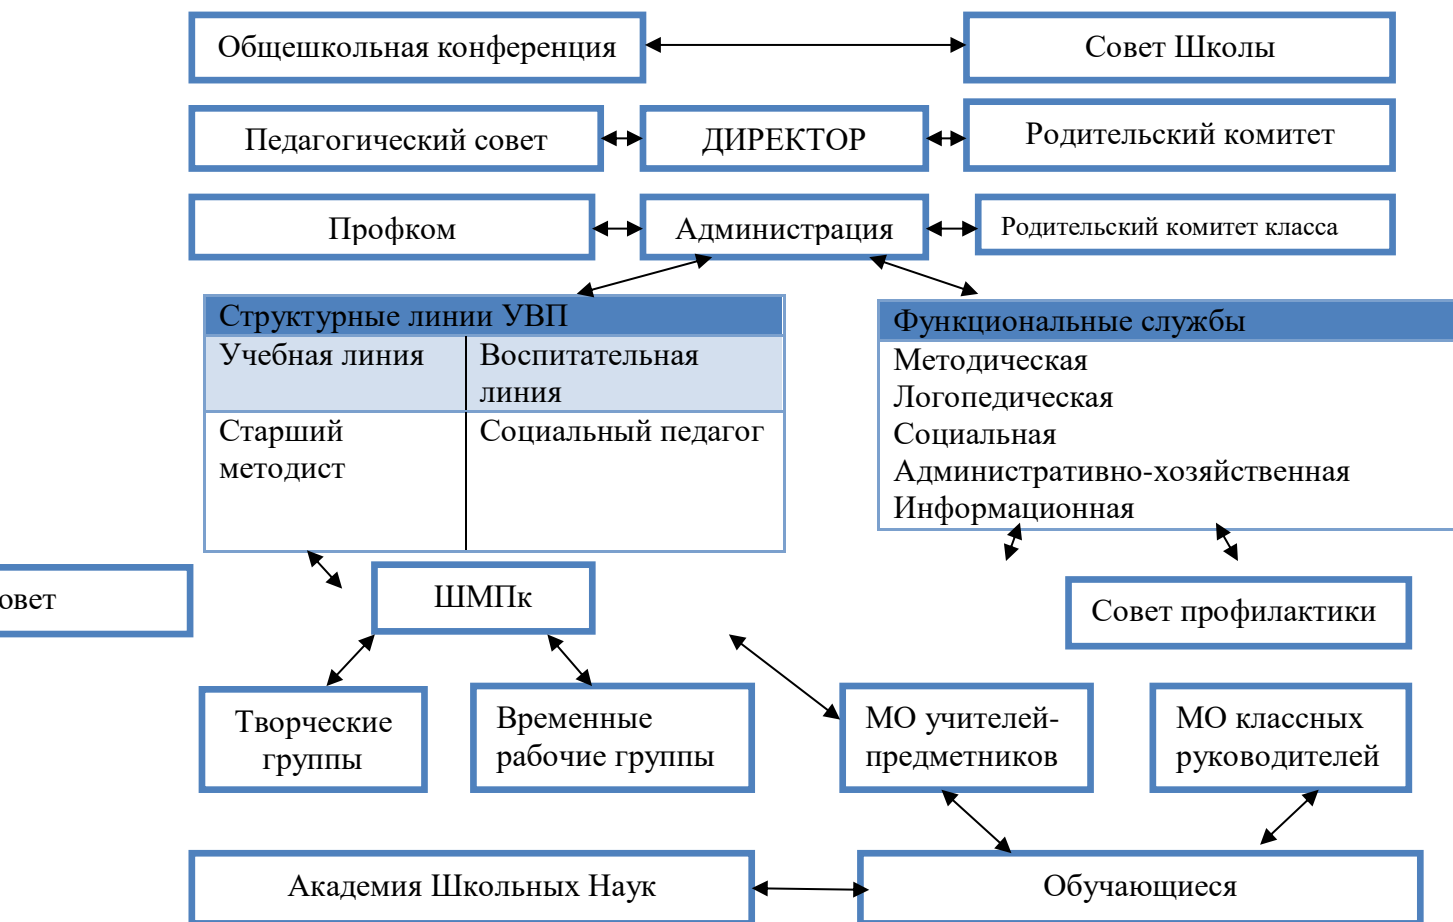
Общешкольная конференция

Совет Школы

Педагогический совет

ДИРЕКТОР

Родительский комитет

Профком

Администрация

Родительский комитет класса

| Структурные линии УВП | |
|---|---|
| Учебная линия | Воспитательная линия |
| Старший методист | Социальный педагог |

Функциональные службы
Методическая
Логопедическая
Социальная
Административно-хозяйственная
Информационная

овет

ШМПк

Совет профилактики

Творческие группы

Временные рабочие группы

МО учителей-предметников

МО классных руководителей

Академия Школьных Наук

Обучающиеся